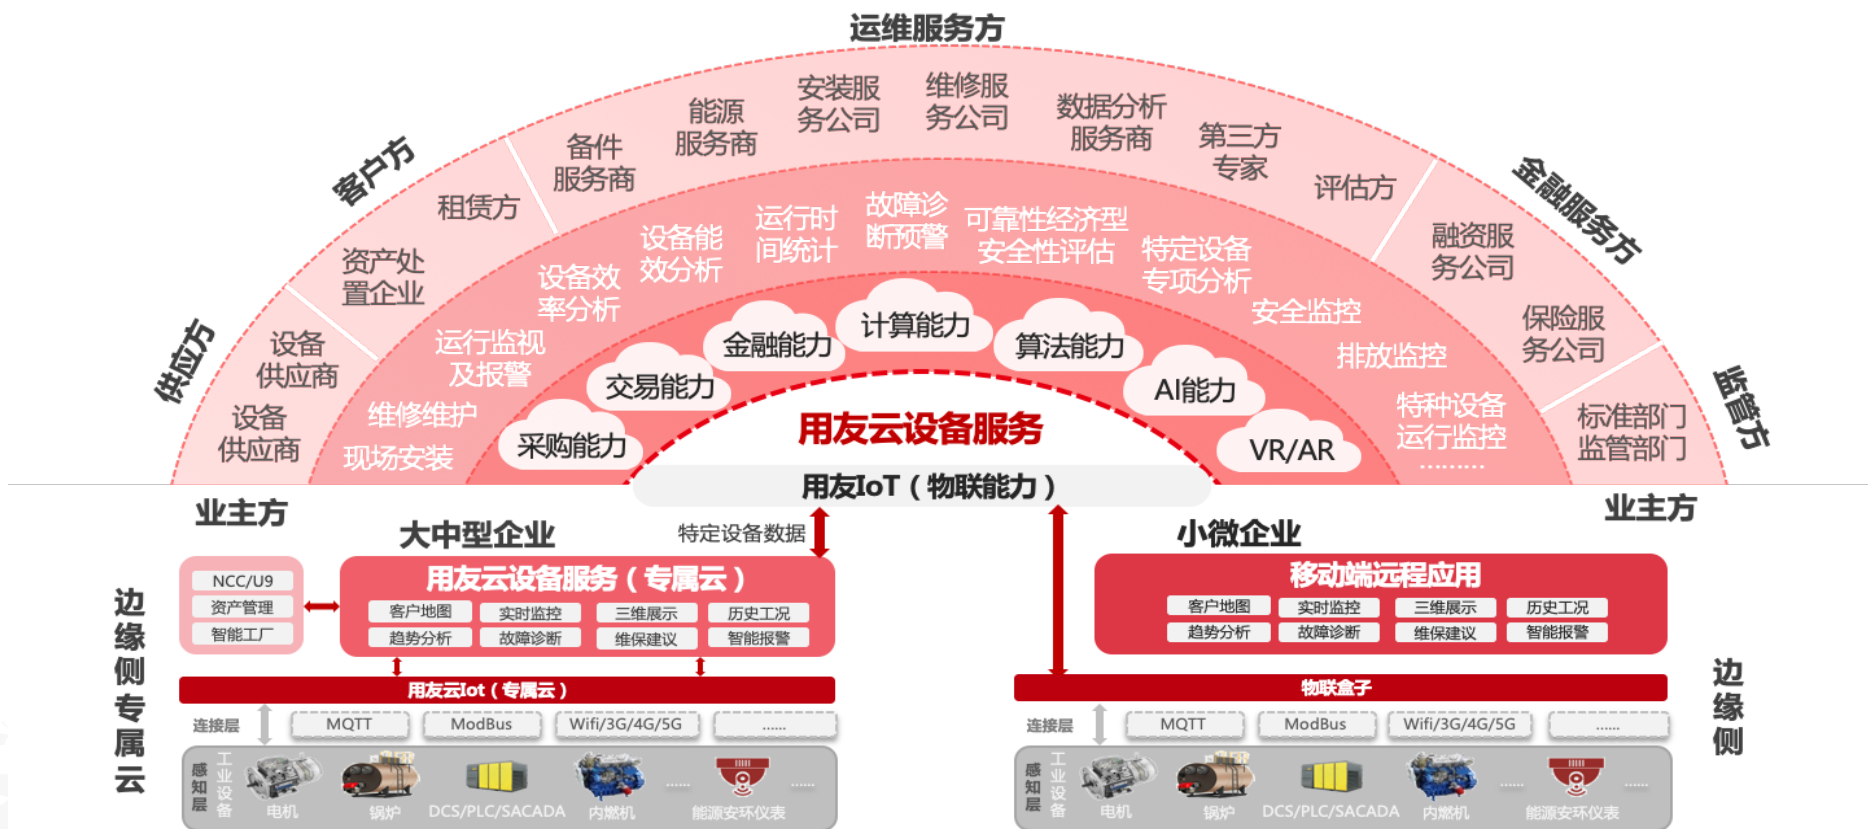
运维服务方

客户方

金融服务方

供应方

监管方

能源服务商

安装服务公司

维修服务公司

数据分析服务商

第三方专家

评估方

备件服务商

租赁方

资产处置企业

设备供应商

设备供应商

融资服务公司

保险服务公司

标准部门监管部门

设备能效分析

运行时间统计

故障诊断预警

可靠性经济型安全性评估

特定设备专项分析

设备效率分析

运行监视及报警

维修维护

现场安装

安全监控

排放监控

特种设备运行监控

………

金融能力

计算能力

算法能力

交易能力

AI能力

采购能力

VR/AR

用友云设备服务

用友IoT（物联能力）

业主方

大中型企业

特定设备数据

小微企业

业主方

NCC/U9

资产管理

智能工厂

用友云设备服务（专属云）

客户地图

实时监控

三维展示

历史工况

趋势分析

故障诊断

维保建议

智能报警

用友云Iot（专属云）

连接层

MQTT

ModBus

Wifi/3G/4G/5G

......

感知层

工业设备

电机

锅炉

DCS/PLC/SACADA

内燃机

......

能源安环仪表

......

边缘侧专属云

移动端远程应用

客户地图

实时监控

三维展示

历史工况

趋势分析

故障诊断

维保建议

智能报警

物联盒子

连接层

MQTT

ModBus

Wifi/3G/4G/5G

......

感知层

工业设备

电机

锅炉

DCS/PLC/SACADA

内燃机

......

能源安环仪表

......

边缘侧